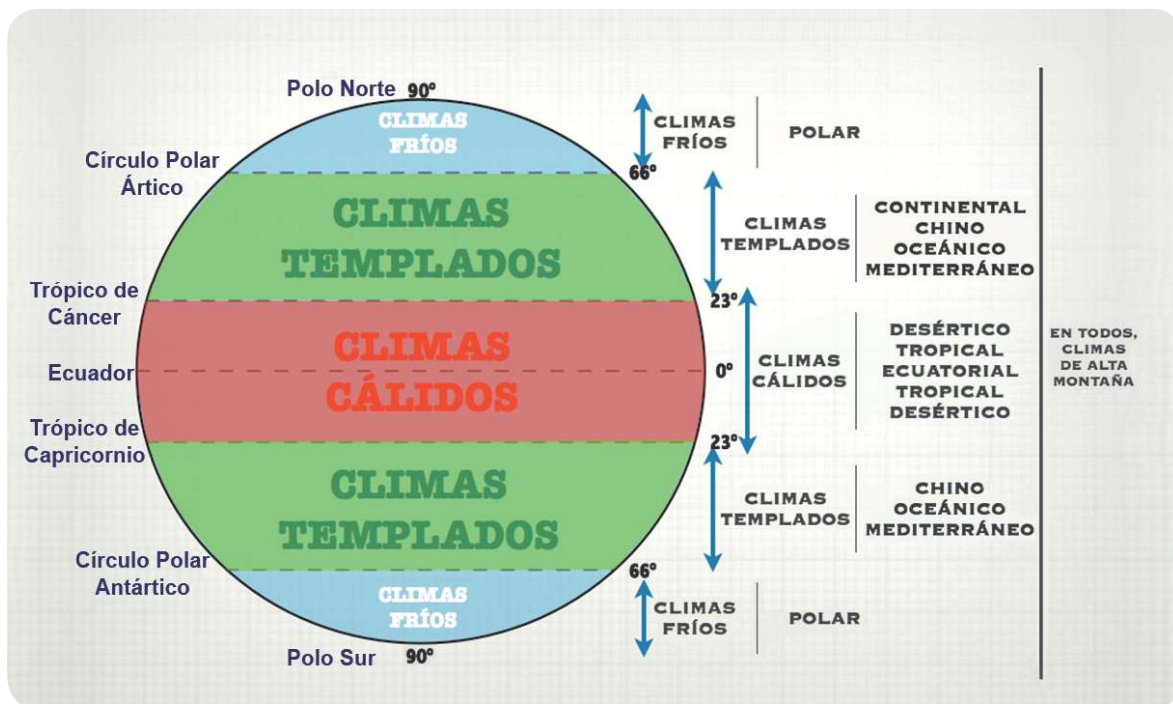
Polo Norte 90°

Círculo Polar Ártico

Trópico de Cáncer

Ecuador

Trópico de Capricornio

Círculo Polar Antártico

Polo Sur 90°

CLIMAS FRÍOS

CLIMAS TEMPLADOS

CLIMAS CÁLIDOS

CLIMAS TEMPLADOS

CLIMAS FRÍOS

66°

23°

0°

23°

66°

CLIMAS FRÍOS | POLAR

CLIMAS TEMPLADOS | CONTINENTAL CHINO OCEÁNICO MEDITERRÁNEO

CLIMAS CÁLIDOS | DESÉRTICO TROPICAL ECUATORIAL TROPICAL DESÉRTICO

CLIMAS TEMPLADOS | CHINO OCEÁNICO MEDITERRÁNEO

CLIMAS FRÍOS | POLAR

EN TODOS, CLIMAS DE ALTA MONTAÑA